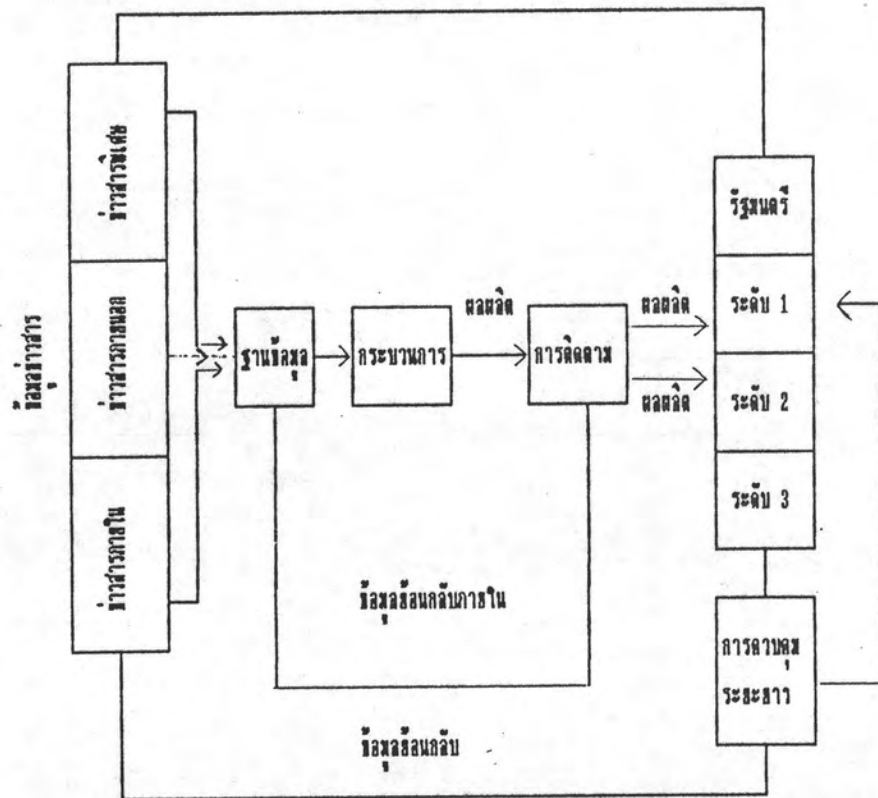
ข้อมูลข่าวสาร

ข่าวสารพิเศษ

ข่าวสารภายนอก

ข่าวสารภายใน

ฐานข้อมูล

กระบวนการ

ผลผลิต

การติดตาม

ผลผลิต

ผลผลิต

รัฐมนตรี

ระดับ 1

ระดับ 2

ระดับ 3

ข้อมูลย้อนกลับภายใน

การควบคุมระยะยาว

ข้อมูลย้อนกลับ